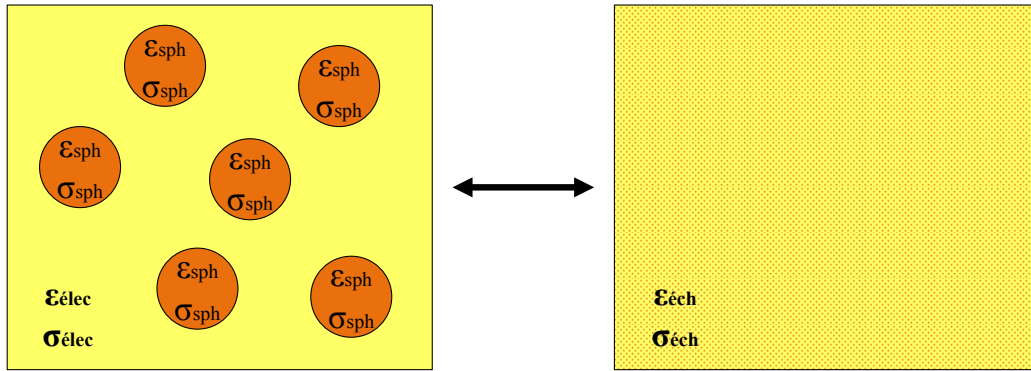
$\varepsilon_{sph}$
$\sigma_{sph}$

$\varepsilon_{sph}$
$\sigma_{sph}$

$\varepsilon_{sph}$
$\sigma_{sph}$

$\varepsilon_{sph}$
$\sigma_{sph}$

$\varepsilon_{sph}$
$\sigma_{sph}$

$\varepsilon_{sph}$
$\sigma_{sph}$

$\varepsilon_{élec}$
$\sigma_{élec}$

$\varepsilon_{éch}$
$\sigma_{éch}$